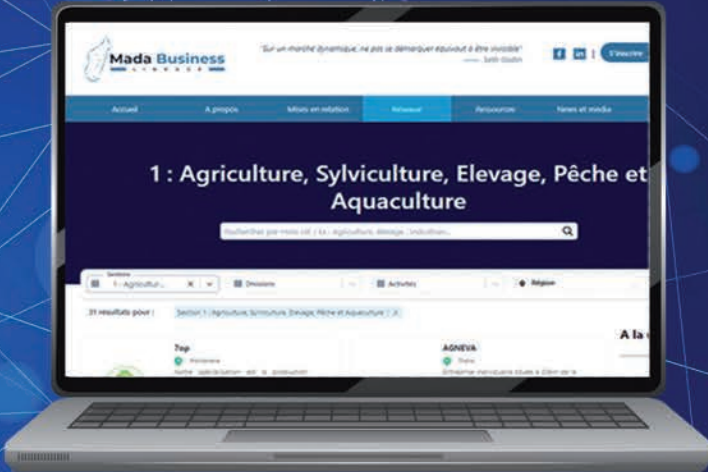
Mada Business
LINKAGE

"Sur un marché dynamique, ne pas se démarquer équivaut à être invisible"
—— Seth Godin

f in | S'inscrire

Accueil | A propos | Mises en relation | Réseaux | Ressources | News et média

1 : Agriculture, Sylviculture, Elevage, Pêche et Aquaculture

Rechercher par mots clé ( Ex : Agriculture, élevage, industrie...

Sections
1 - Agricultur...
Divisions
Activités
Région

31 résultats pour : Section 1 : Agriculture, Sylviculture, Elevage, Pêche et Aquaculture ×

Top
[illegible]
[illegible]

AGNEVA
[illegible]
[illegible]

A la